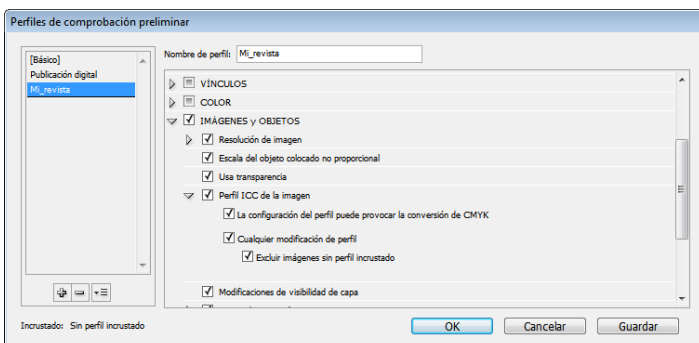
Perfiles de comprobación preliminar

[Básico]
Publicación digital
Mi_revista

Nombre de perfil: Mi_revista

VÍNCULOS
COLOR
IMÁGENES y OBJETOS
Resolución de imagen
Escala del objeto colocado no proporcional
Usa transparencia
Perfil ICC de la imagen
La configuración del perfil puede provocar la conversión de CMYK
Cualquier modificación de perfil
Excluir imágenes sin perfil incrustado
Modificaciones de visibilidad de capa

Incrustado: Sin perfil incrustado

OK
Cancelar
Guardar